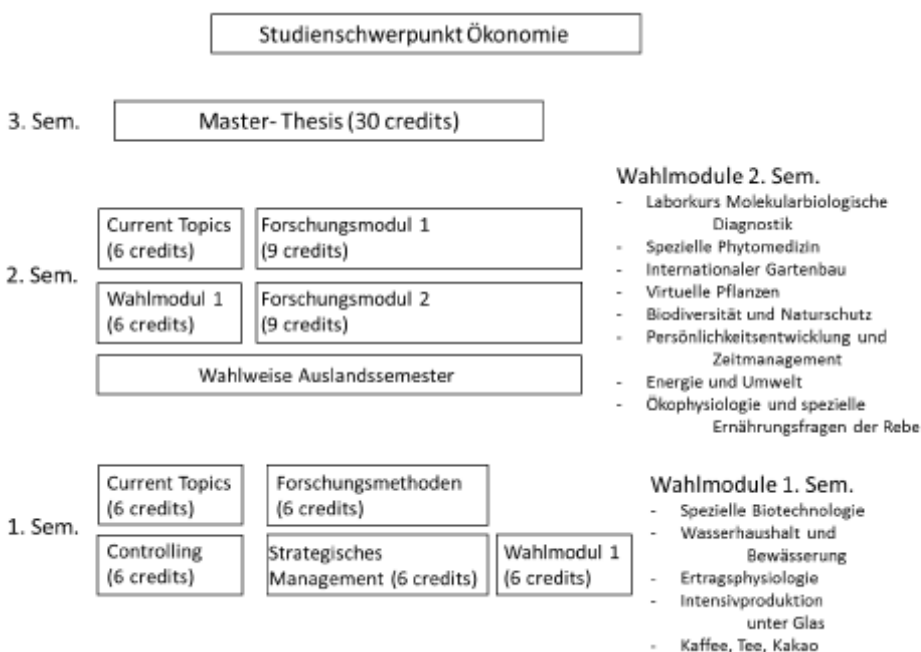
Studienschwerpunkt Ökonomie

3. Sem.

Master- Thesis (30 credits)

2. Sem.

Current Topics (6 credits)

Forschungsmodul 1 (9 credits)

Wahlmodul 1 (6 credits)

Forschungsmodul 2 (9 credits)

Wahlweise Auslandssemester

Wahlmodule 2. Sem.
- Laborkurs Molekularbiologische Diagnostik
- Spezielle Phytomedizin
- Internationaler Gartenbau
- Virtuelle Pflanzen
- Biodiversität und Naturschutz
- Persönlichkeitsentwicklung und Zeitmanagement
- Energie und Umwelt
- Ökophysiologie und spezielle Ernährungsfragen der Rebe

1. Sem.

Current Topics (6 credits)

Forschungsmethoden (6 credits)

Controlling (6 credits)

Strategisches Management (6 credits)

Wahlmodul 1 (6 credits)

Wahlmodule 1. Sem.
- Spezielle Biotechnologie
- Wasserhaushalt und Bewässerung
- Ertragsphysiologie
- Intensivproduktion unter Glas
- Kaffee, Tee, Kakao